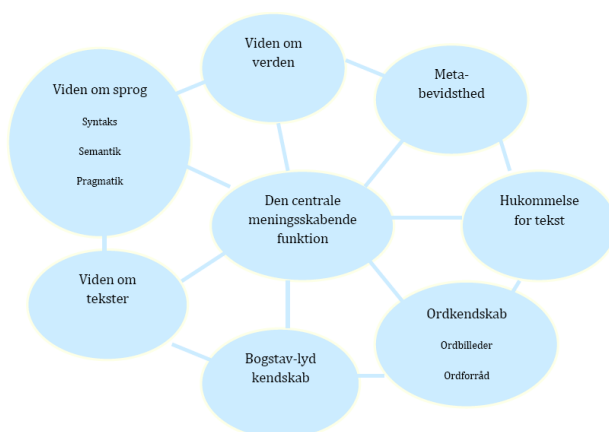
Viden om verden

Viden om sprog

Syntaks

Semantik

Pragmatik

Meta-bevidsthed

Den centrale meningsskabende funktion

Hukommelse for tekst

Viden om tekster

Ordkendskab

Ordbilleder

Ordforråd

Bogstav-lyd kendskab